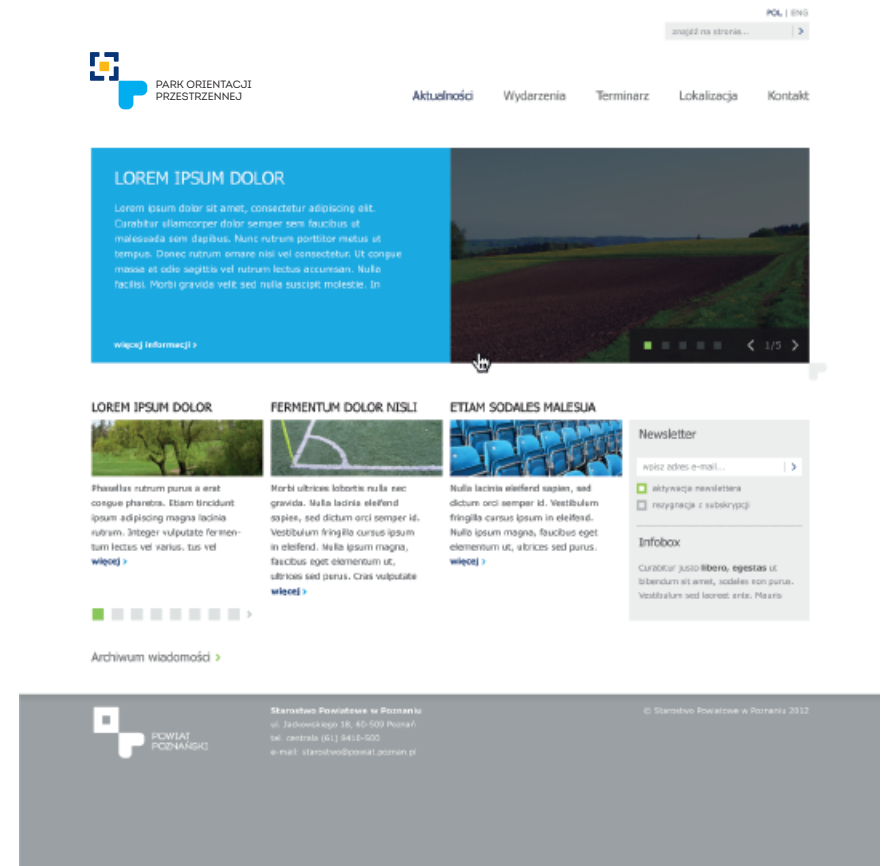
POL | ENG

znajdź na stronie...

PARK ORIENTACJI PRZESTRZENNEJ

Aktualności Wydarzenia Terminarz Lokalizacja Kontakt

LOREM IPSUM DOLOR

Lorem ipsum dolor sit amet, consectetur adipiscing elit. Curabitur ullamcorper dolor semper sem faucibus at malesuada sem dapibus. Nunc rutrum porttitor metus ut tempus. Donec rutrum ornare nisi vel consectetur. Ut congue massa et odio sagittis vel rutrum lectus accumsan. Nulla facilisi. Morbi gravida velit sed nulla suscipit molestie. In

więcej informacji ›

1/5

LOREM IPSUM DOLOR

Phasellus rutrum purus a erat congue pharetra. Etiam tincidunt ipsum adipiscing magna lacinia rutrum. Integer vulputate fermentum lectus vel varius. tus vel

więcej ›

FERMENTUM DOLOR NISLI

Morbi ultrices lobortis nulla nec gravida. Nulla lacinia eleifend sapien, sed dictum orci semper id. Vestibulum fringilla cursus ipsum in eleifend. Nulla ipsum magna, faucibus eget elementum ut, ultrices sed purus. Cras vulputate

więcej ›

ETIAM SODALES MALESUA

Nulla lacinia eleifend sapien, sed dictum orci semper id. Vestibulum fringilla cursus ipsum in eleifend. Nulla ipsum magna, faucibus eget elementum ut, ultrices sed purus.

więcej ›

Newsletter

wpisz adres e-mail...

aktywacja newslettera

rezygnacja z subskrypcji

Infobox

Curabitur justo libero, egestas ut bibendum sit amet, sodales non purus. Vestibulum sed laoreet ante. Mauris

Archiwum wiadomości ›

POWIAT POZNAŃSKI

Starostwo Powiatowe w Poznaniu
ul. Jackowskiego 18, 60-509 Poznań
tel. centrala (61) 8410-500
e-mail: starostwo@powiat.poznan.pl

© Starostwo Powiatowe w Poznaniu 2012